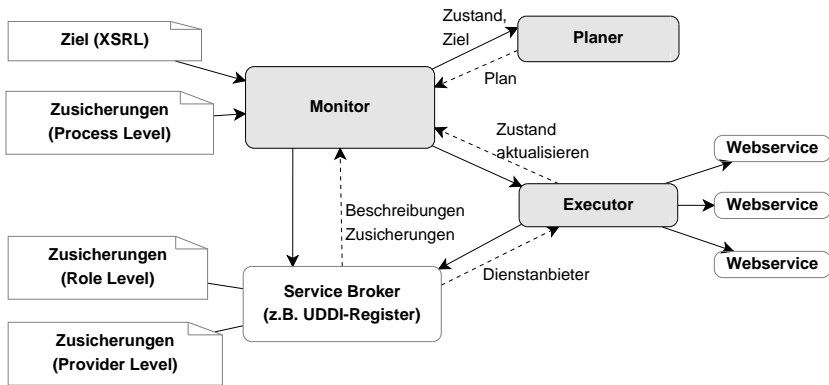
Ziel (XSRL)

Zusicherungen (Process Level)

Zustand, Ziel

Planer

Plan

Monitor

Zustand aktualisieren

Webservice

Executor

Webservice

Webservice

Beschreibungen Zusicherungen

Zusicherungen (Role Level)

Dienstanbieter

Service Broker (z.B. UDDI-Register)

Zusicherungen (Provider Level)